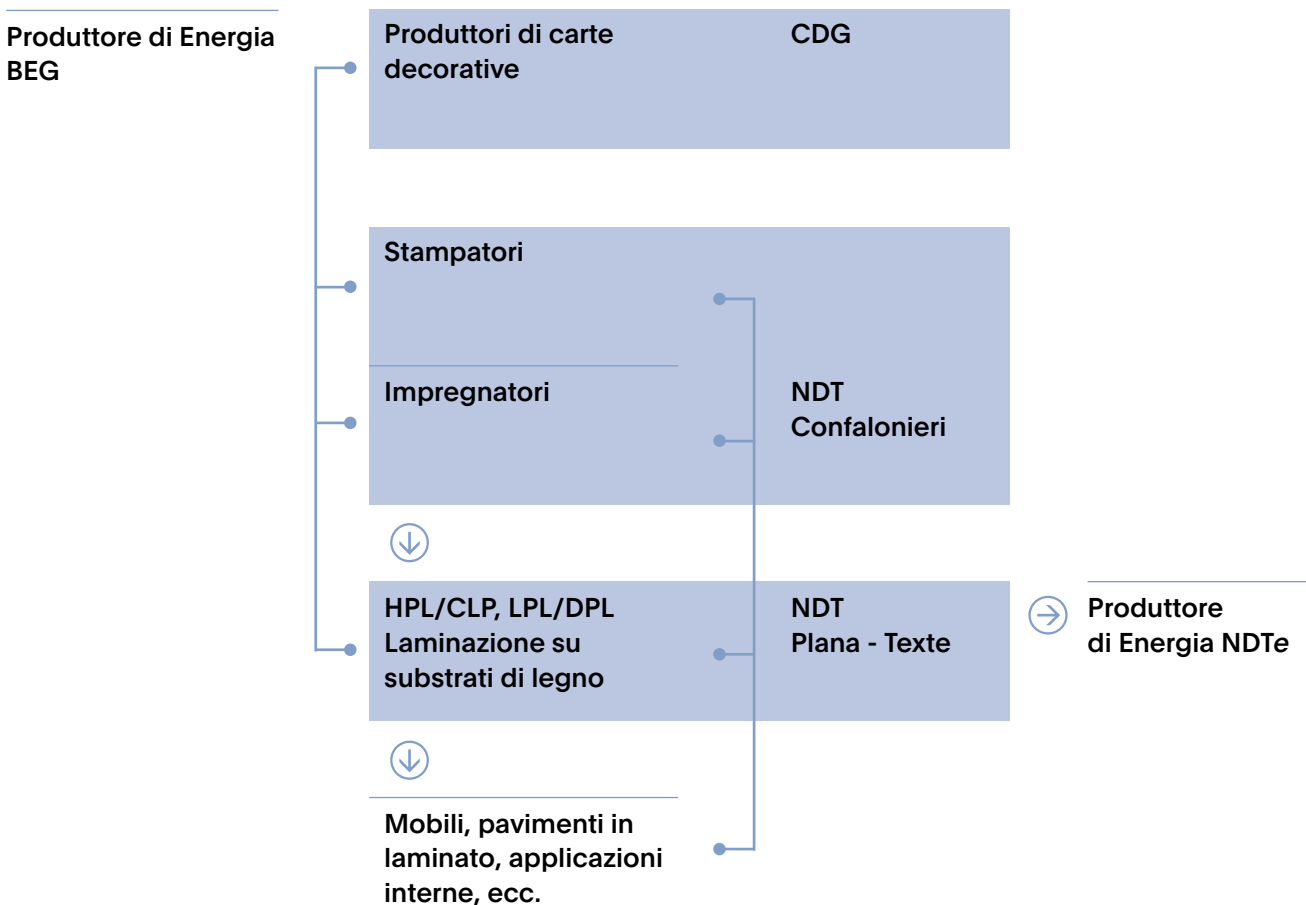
Produttore di Energia BEG

Produttori di carte decorative

CDG

Stampatori

Impregnatori

NDT
Confalonieri

HPL/CLP, LPL/DPL
Laminazione su substrati di legno

NDT
Plana - Texte

Produttore
di Energia NDTe

Mobili, pavimenti in laminato, applicazioni interne, ecc.